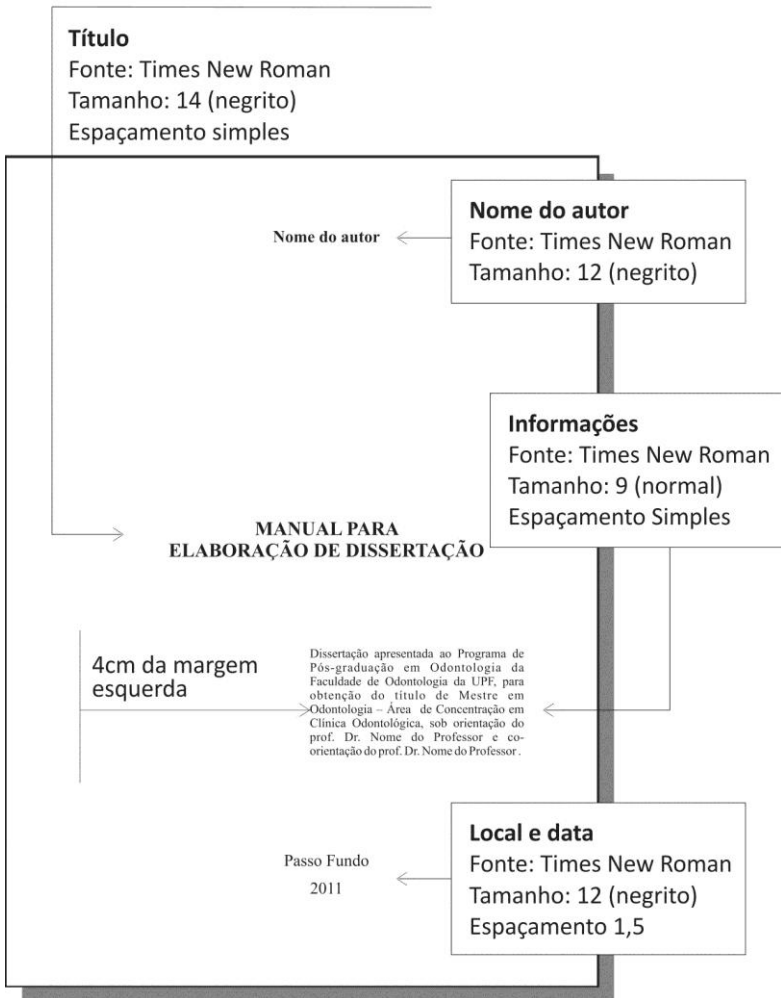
Título
Fonte: Times New Roman
Tamanho: 14 (negrito)
Espaçamento simples

Nome do autor

Nome do autor
Fonte: Times New Roman
Tamanho: 12 (negrito)

Informações
Fonte: Times New Roman
Tamanho: 9 (normal)
Espaçamento Simples

MANUAL PARA
ELABORAÇÃO DE DISSERTAÇÃO

4cm da margem esquerda

Dissertação apresentada ao Programa de Pós-graduação em Odontologia da Faculdade de Odontologia da UPF, para obtenção do título de Mestre em Odontologia – Área de Concentração em Clínica Odontológica, sob orientação do prof. Dr. Nome do Professor e co-orientação do prof. Dr. Nome do Professor.

Passo Fundo
2011

Local e data
Fonte: Times New Roman
Tamanho: 12 (negrito)
Espaçamento 1,5